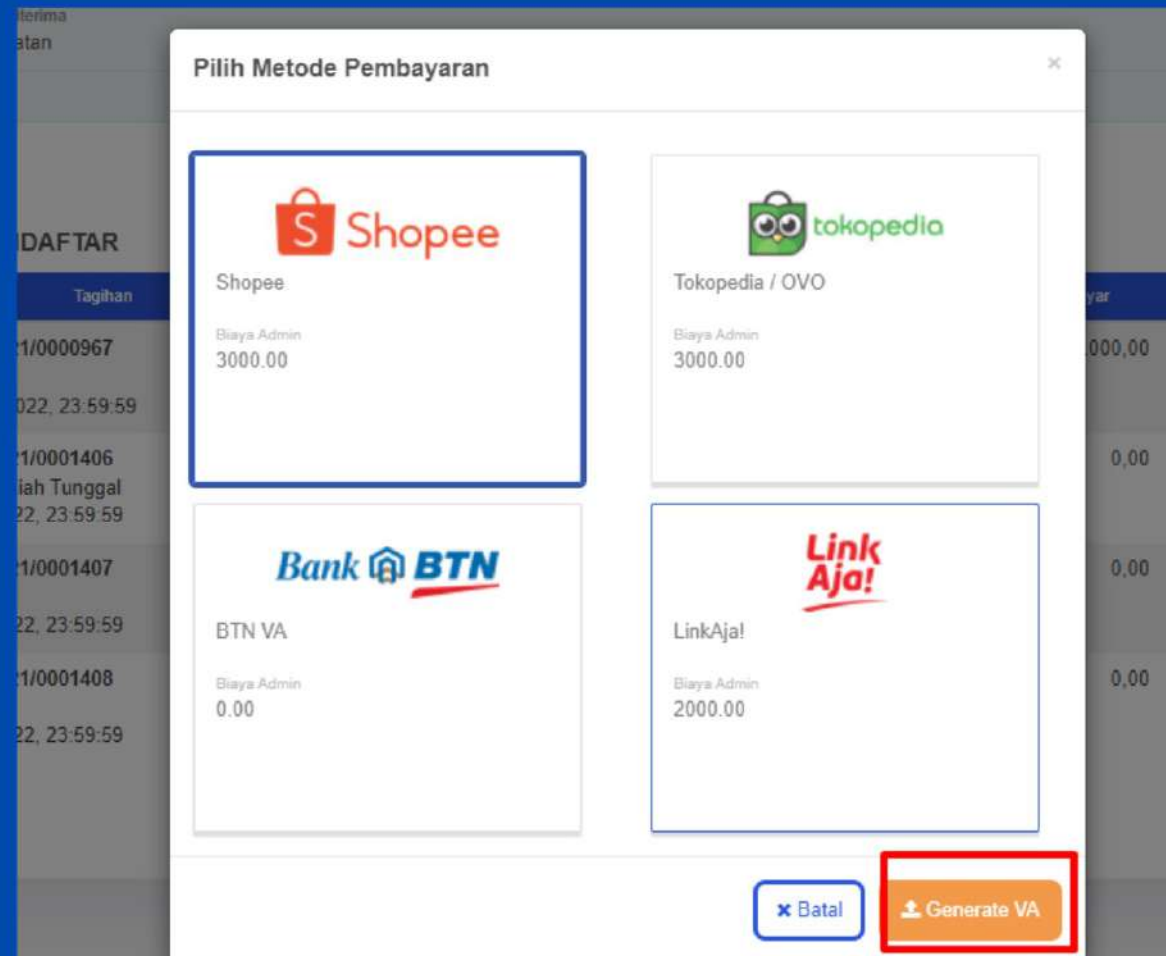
iterima
atan

DAFTAR

Tagihan

21/0000967

022, 23:59:59

21/0001406
iah Tunggal
22, 23:59:59

21/0001407

22, 23:59:59

21/0001408

22, 23:59:59

yar

.000,00

0,00

0,00

0,00

Pilih Metode Pembayaran

×

Shopee

Shopee

Biaya Admin
3000.00

tokopedia

Tokopedia / OVO

Biaya Admin
3000.00

Bank BTN

BTN VA

Biaya Admin
0.00

Link Aja!

LinkAja!

Biaya Admin
2000.00

× Batal

Generate VA